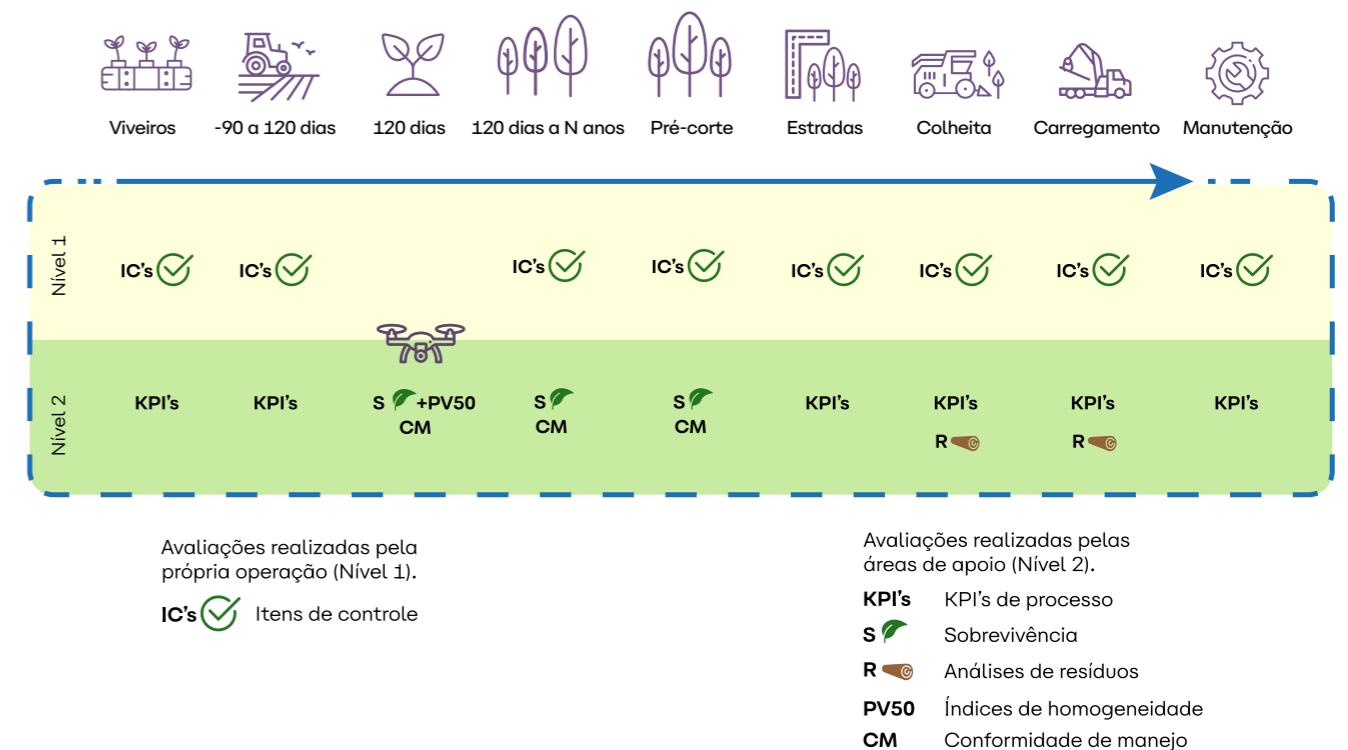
Viveiros | -90 a 120 dias | 120 dias | 120 dias a N anos | Pré-corte | Estradas | Colheita | Carregamento | Manutenção

| | Viveiros | -90 a 120 dias | 120 dias | 120 dias a N anos | Pré-corte | Estradas | Colheita | Carregamento | Manutenção |
|---|---|---|---|---|---|---|---|---|---|
| Nível 1 | IC's | IC's | | IC's | IC's | IC's | IC's | IC's | IC's |
| Nível 2 | KPI's | KPI's | S +PV50 CM | S CM | S CM | KPI's | KPI's R | KPI's R | KPI's |

Avaliações realizadas pela própria operação (Nível 1).

IC's Itens de controle

Avaliações realizadas pelas áreas de apoio (Nível 2).

KPI's KPI's de processo
S Sobrevivência
R Análises de resíduos
PV50 Índices de homogeneidade
CM Conformidade de manejo